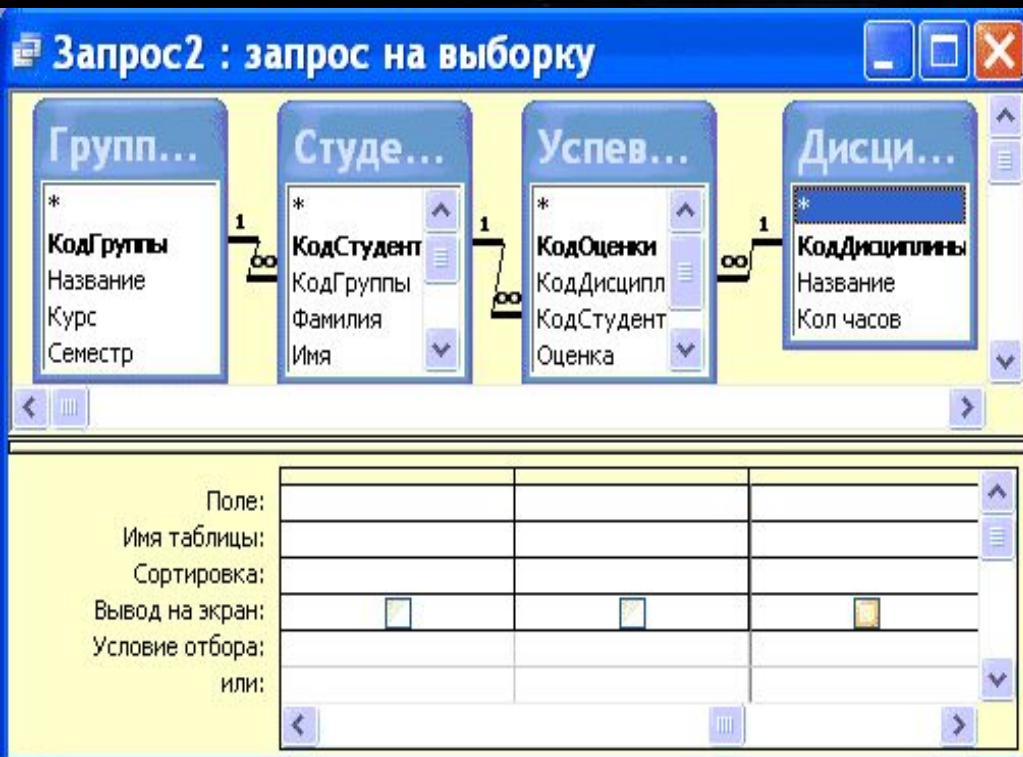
Запрос2 : запрос на выборку

Групп...
*
КодГруппы
Название
Курс
Семестр

1
∞

Студе...
*
КодСтудент
КодГруппы
Фамилия
Имя

1
∞

Успев...
*
КодОценки
КодДисципл
КодСтудент
Оценка

∞
1

Дисци...
*
КодДисциплины
Название
Кол часов

Поле:
Имя таблицы:
Сортировка:
Вывод на экран:
Условие отбора:
или: